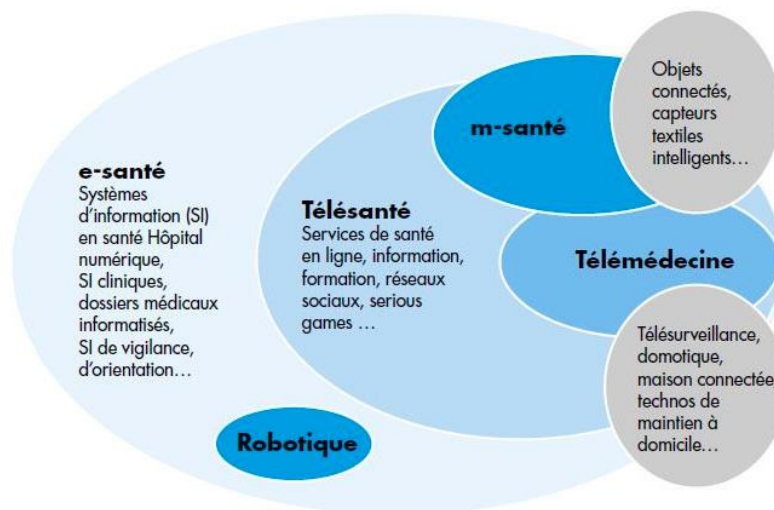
e-santé
Systèmes d'information (SI) en santé Hôpital numérique, SI cliniques, dossiers médicaux informatisés, SI de vigilance, d'orientation…

Télésanté
Services de santé en ligne, information, formation, réseaux sociaux, serious games …

m-santé

Objets connectés, capteurs textiles intelligents…

Télémédecine

Télésurveillance, domotique, maison connectée technos de maintien à domicile…

Robotique